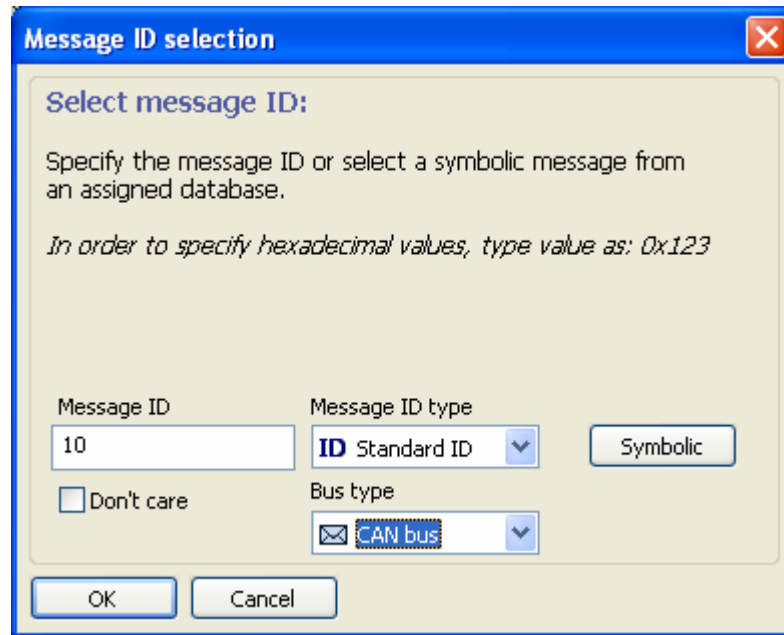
Message ID selection

Select message ID:

Specify the message ID or select a symbolic message from an assigned database.

*In order to specify hexadecimal values, type value as: 0x123*

Message ID
10
Don't care

Message ID type
ID Standard ID

Bus type
CAN bus

Symbolic

OK
Cancel